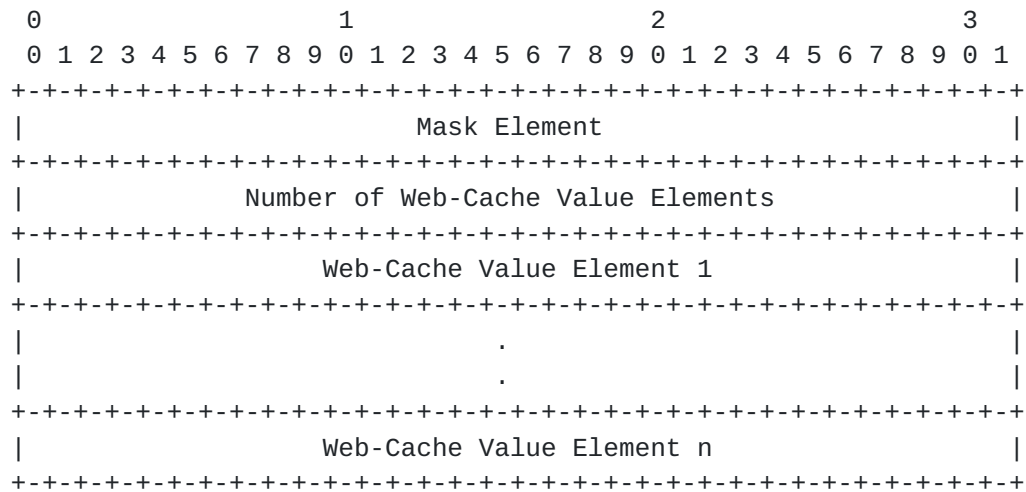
0                   1                   2                   3
 0 1 2 3 4 5 6 7 8 9 0 1 2 3 4 5 6 7 8 9 0 1 2 3 4 5 6 7 8 9 0 1
+-+-+-+-+-+-+-+-+-+-+-+-+-+-+-+-+-+-+-+-+-+-+-+-+-+-+-+-+-+-+-+-+
|                          Mask Element                         |
+-+-+-+-+-+-+-+-+-+-+-+-+-+-+-+-+-+-+-+-+-+-+-+-+-+-+-+-+-+-+-+-+
|             Number of Web-Cache Value Elements                |
+-+-+-+-+-+-+-+-+-+-+-+-+-+-+-+-+-+-+-+-+-+-+-+-+-+-+-+-+-+-+-+-+
|                   Web-Cache Value Element 1                   |
+-+-+-+-+-+-+-+-+-+-+-+-+-+-+-+-+-+-+-+-+-+-+-+-+-+-+-+-+-+-+-+-+
|                               .                               |
|                               .                               |
+-+-+-+-+-+-+-+-+-+-+-+-+-+-+-+-+-+-+-+-+-+-+-+-+-+-+-+-+-+-+-+-+
|                   Web-Cache Value Element n                   |
+-+-+-+-+-+-+-+-+-+-+-+-+-+-+-+-+-+-+-+-+-+-+-+-+-+-+-+-+-+-+-+-+